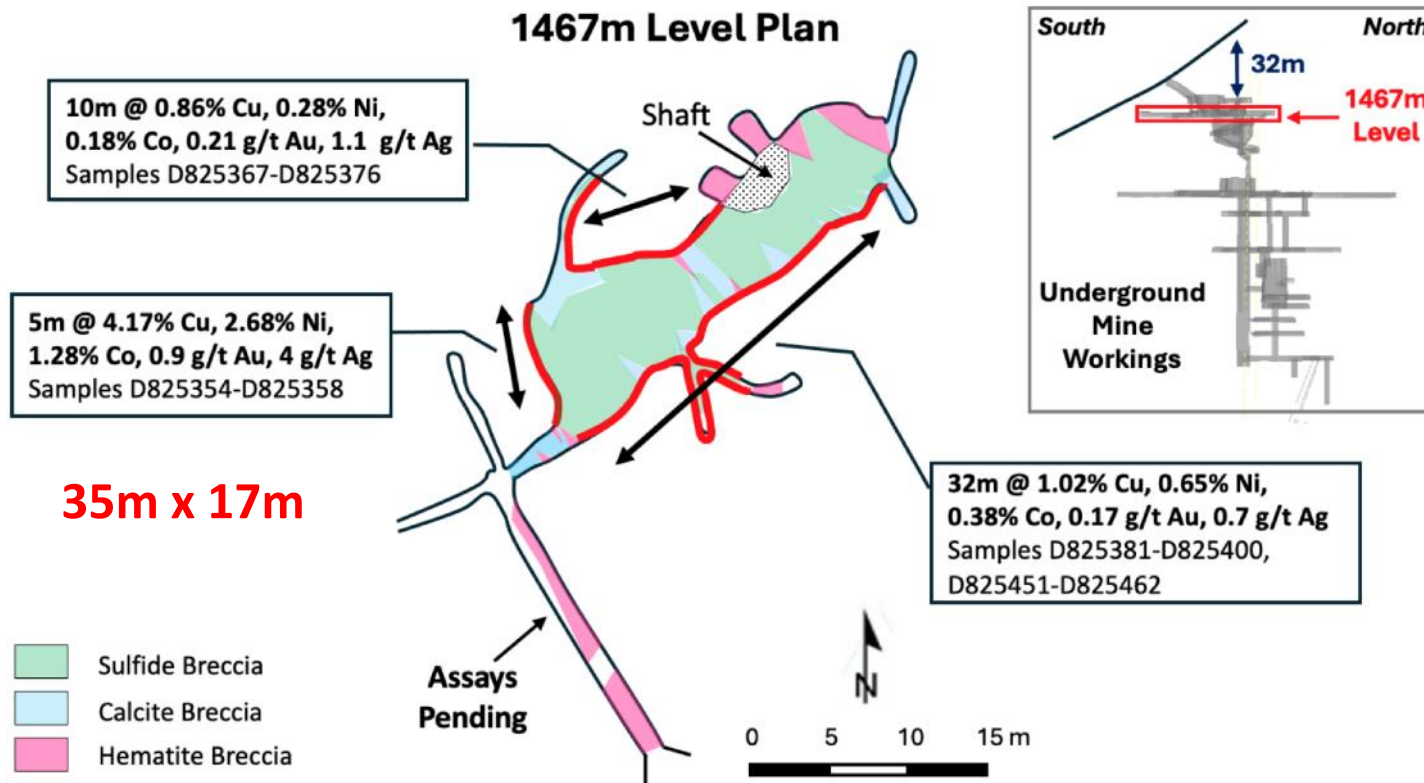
1467m Level Plan

10m @ 0.86% Cu, 0.28% Ni, 0.18% Co, 0.21 g/t Au, 1.1 g/t Ag
Samples D825367-D825376

Shaft

South
North
32m
1467m Level

Underground Mine Workings

5m @ 4.17% Cu, 2.68% Ni, 1.28% Co, 0.9 g/t Au, 4 g/t Ag
Samples D825354-D825358

35m x 17m

32m @ 1.02% Cu, 0.65% Ni, 0.38% Co, 0.17 g/t Au, 0.7 g/t Ag
Samples D825381-D825400, D825451-D825462

N

Assays Pending

Sulfide Breccia
Calcite Breccia
Hematite Breccia

0 5 10 15 m